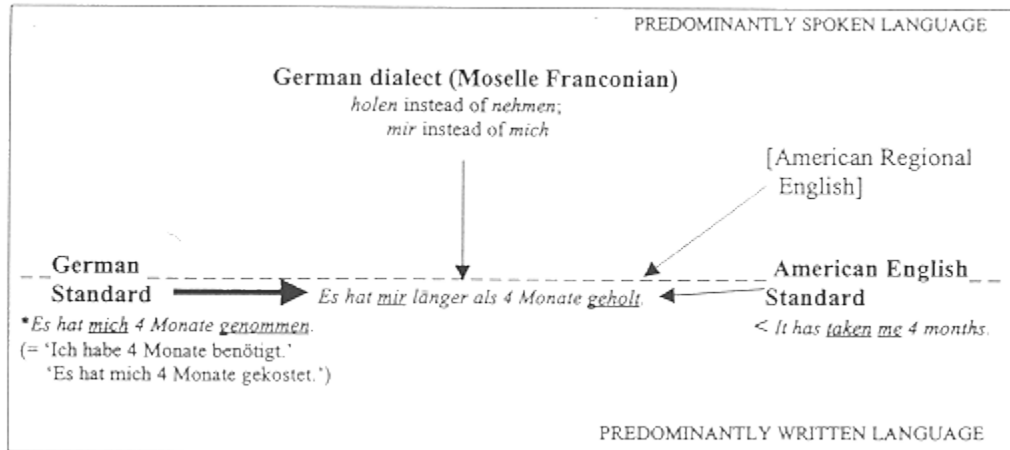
PREDOMINANTLY SPOKEN LANGUAGE

German dialect (Moselle Franconian)
*holen* instead of *nehmen*;
*mir* instead of *mich*

[American Regional English]

German Standard

*Es hat mir länger als 4 Monate geholt.*

American English Standard

*Es hat mich 4 Monate genommen.
(= 'Ich habe 4 Monate benötigt.'
'Es hat mich 4 Monate gekostet.')

< *It has taken me 4 months.*

PREDOMINANTLY WRITTEN LANGUAGE